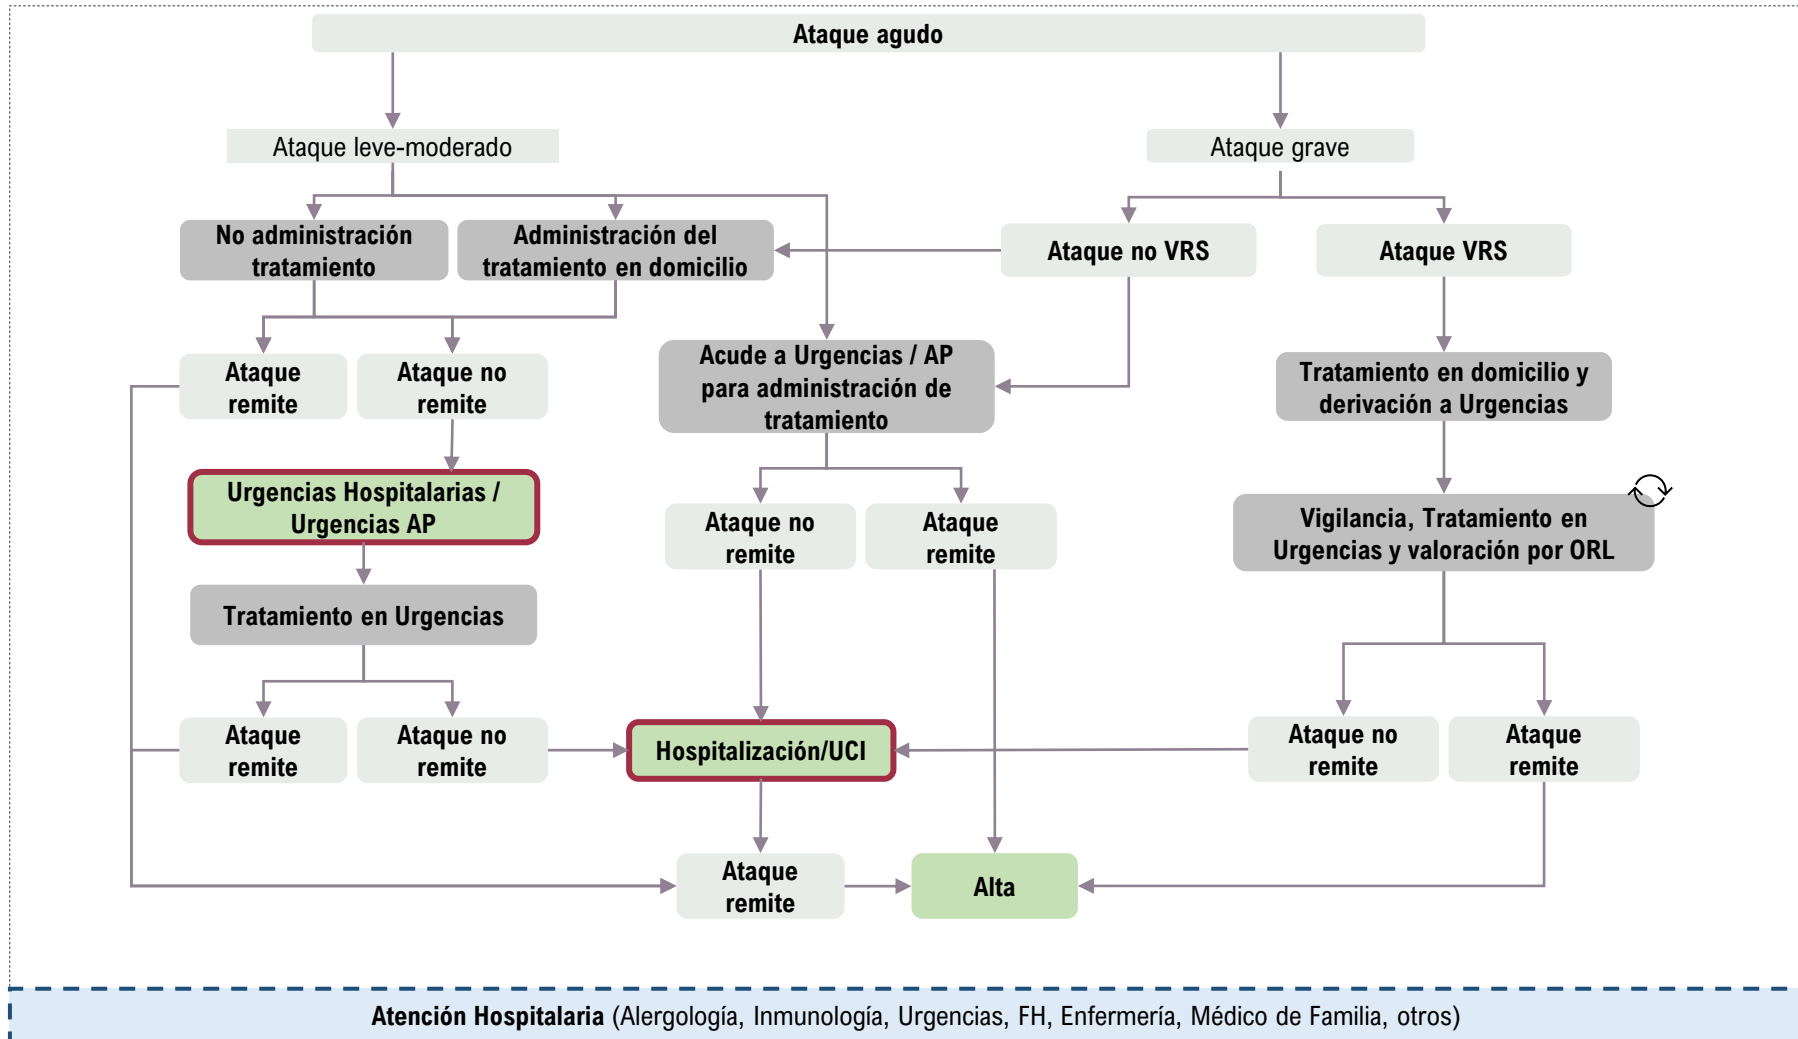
Ataque agudo

Ataque leve-moderado

Ataque grave

No administración tratamiento

Administración del tratamiento en domicilio

Ataque no VRS

Ataque VRS

Ataque remite

Ataque no remite

Acude a Urgencias / AP para administración de tratamiento

Tratamiento en domicilio y derivación a Urgencias

Urgencias Hospitalarias / Urgencias AP

Ataque no remite

Ataque remite

Vigilancia, Tratamiento en Urgencias y valoración por ORL

Tratamiento en Urgencias

Ataque remite

Ataque no remite

Hospitalización/UCI

Ataque no remite

Ataque remite

Ataque remite

Alta

**Atención Hospitalaria** (Alergología, Inmunología, Urgencias, FH, Enfermería, Médico de Familia, otros)